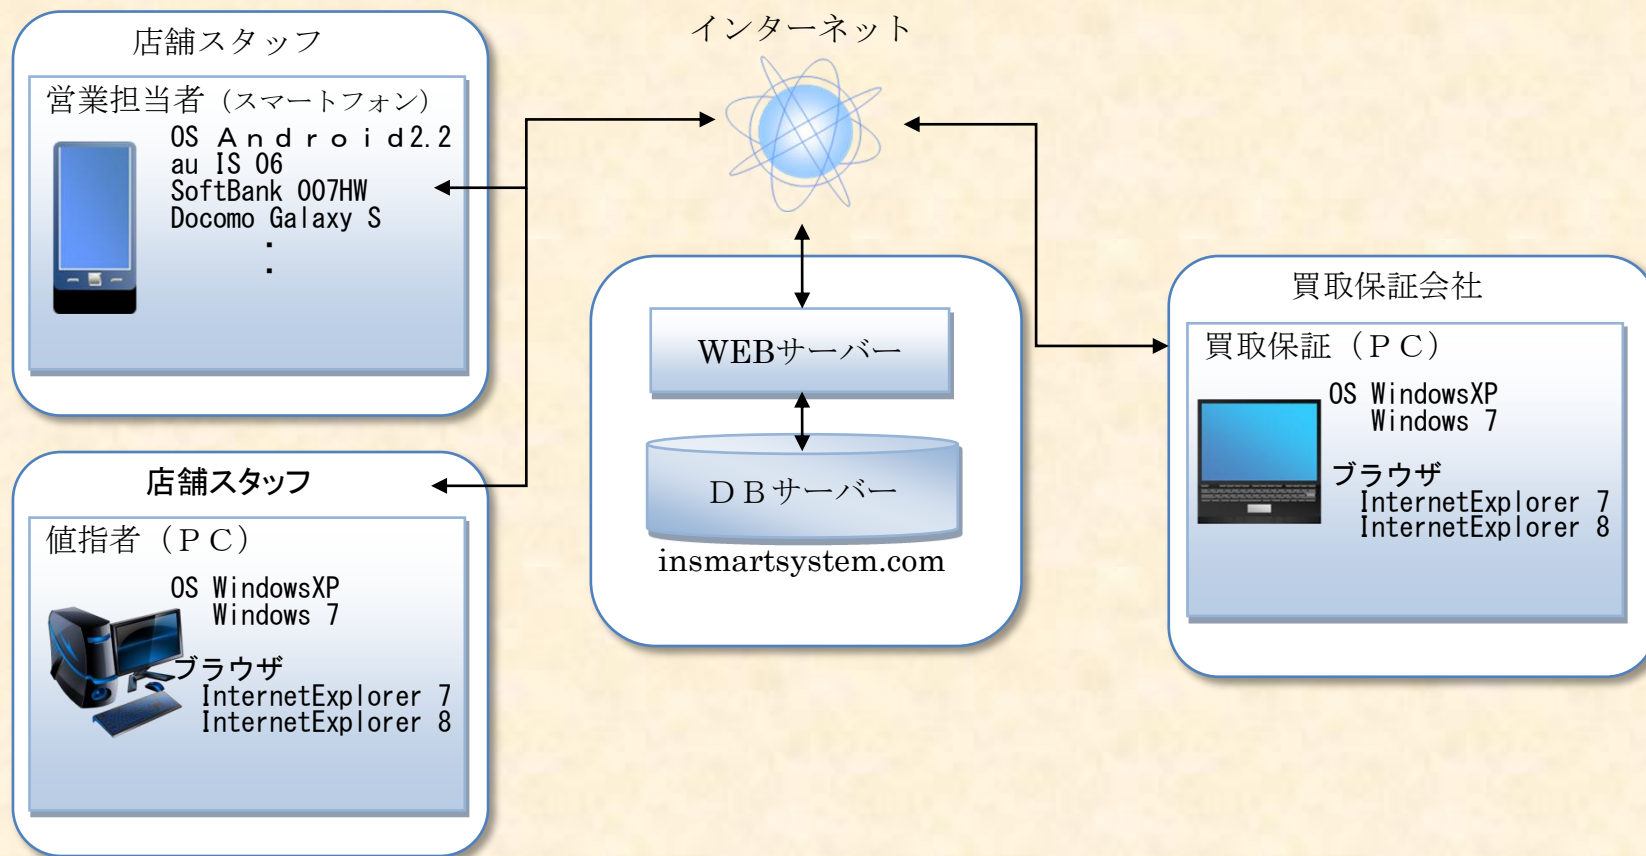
店舗スタッフ

営業担当者（スマートフォン）

OS Ａｎｄｒｏｉｄ2.2
au IS 06
SoftBank 007HW
Docomo Galaxy S
・
・

店舗スタッフ

値指者（ＰＣ）

OS WindowsXP
Windows 7

ブラウザ
InternetExplorer 7
InternetExplorer 8

インターネット

WEBサーバー

ＤＢサーバー

insmartsystem.com

買取保証会社

買取保証（ＰＣ）

OS WindowsXP
Windows 7

ブラウザ
InternetExplorer 7
InternetExplorer 8